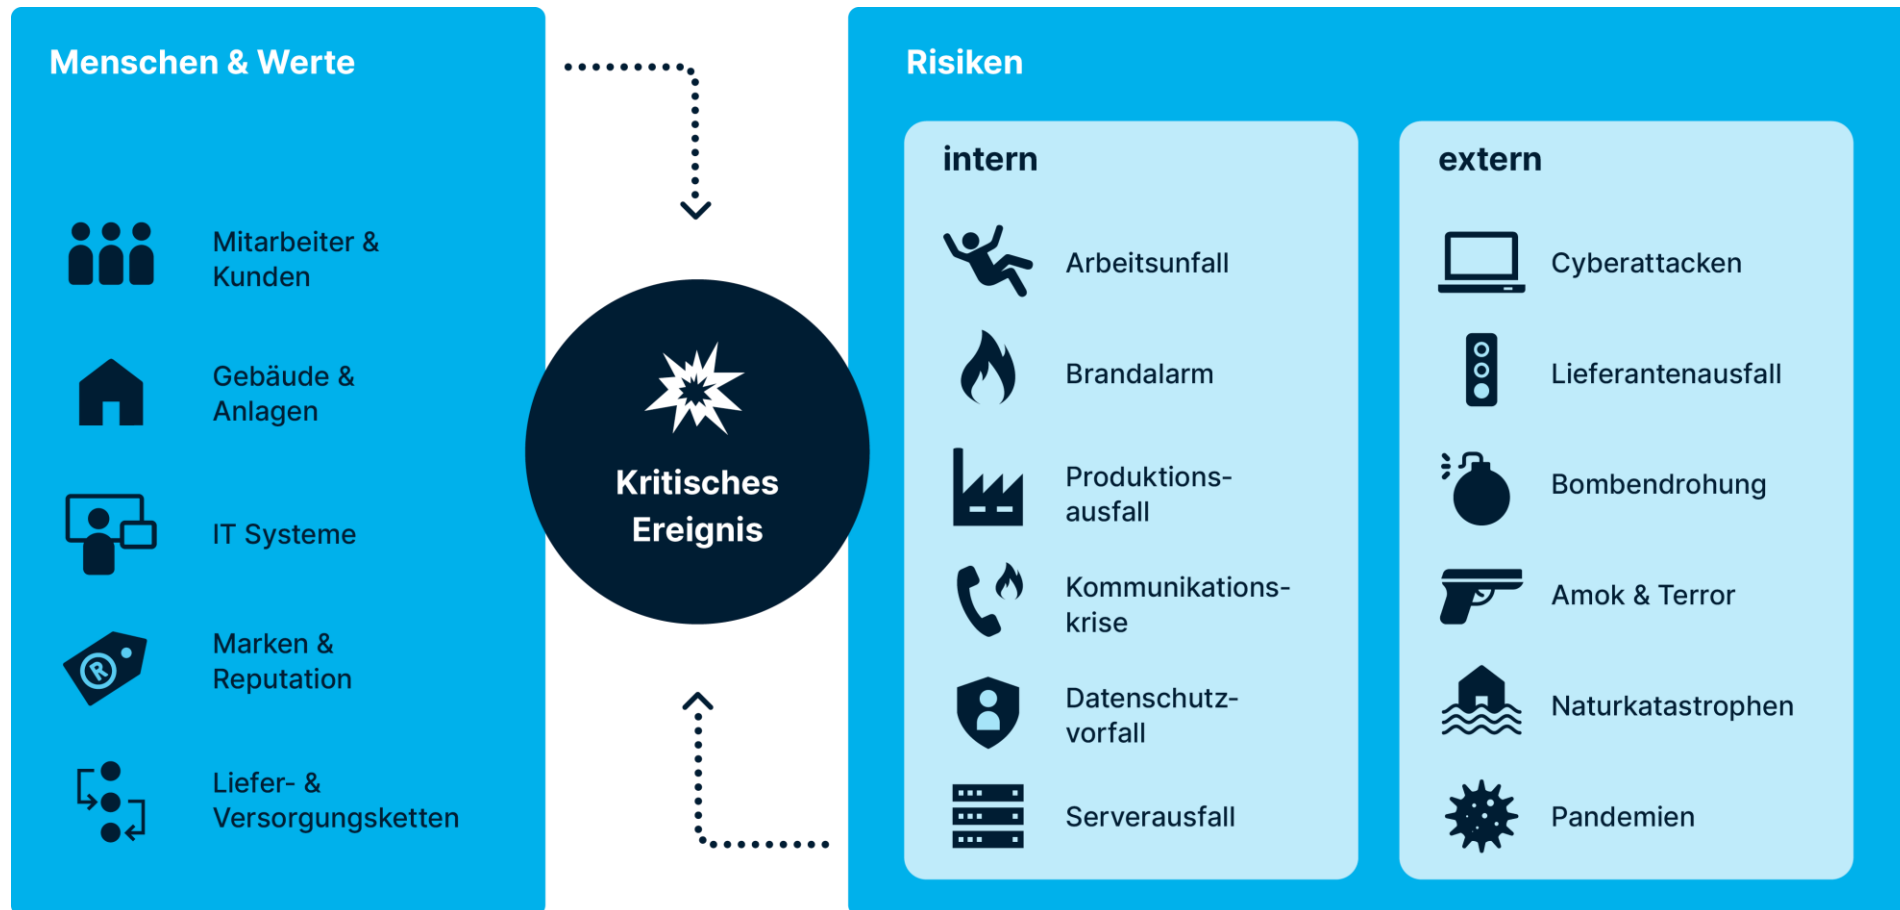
Menschen & Werte

Mitarbeiter & Kunden

Gebäude & Anlagen

IT Systeme

Marken & Reputation

Liefer- & Versorgungsketten

Kritisches Ereignis

Risiken

intern

Arbeitsunfall

Brandalarm

Produktionsausfall

Kommunikationskrise

Datenschutzvorfall

Serverausfall

extern

Cyberattacken

Lieferantenausfall

Bombendrohung

Amok & Terror

Naturkatastrophen

Pandemien